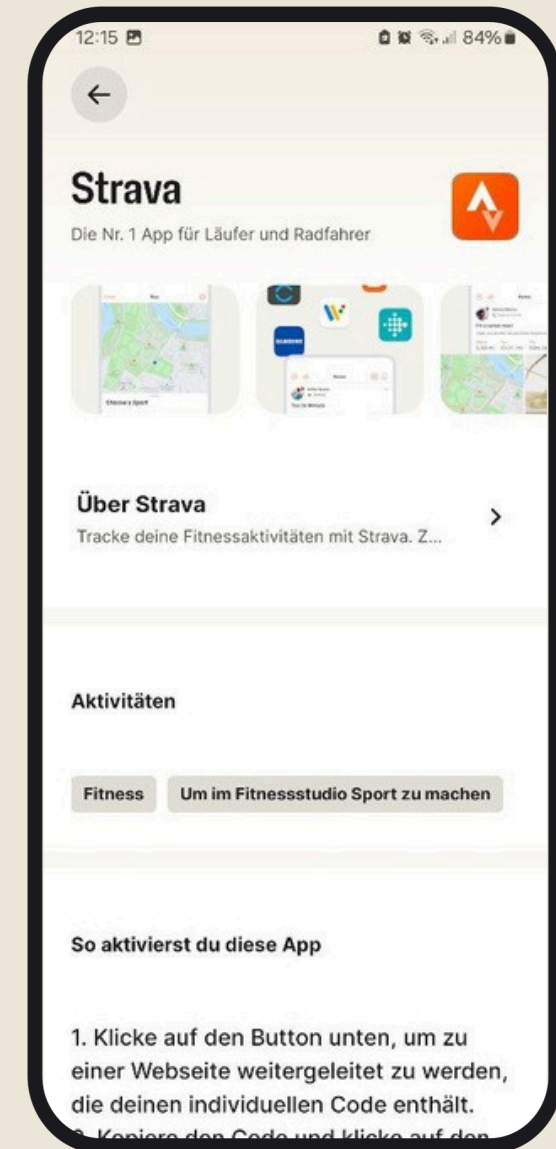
12:15

84%

Strava

Die Nr. 1 App für Läufer und Radfahrer

Choose a Sport

Über Strava

Tracke deine Fitnessaktivitäten mit Strava. Z...

Aktivitäten

Fitness

Um im Fitnessstudio Sport zu machen

So aktivierst du diese App

1. Klicke auf den Button unten, um zu einer Webseite weitergeleitet zu werden, die deinen individuellen Code enthält.

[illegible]